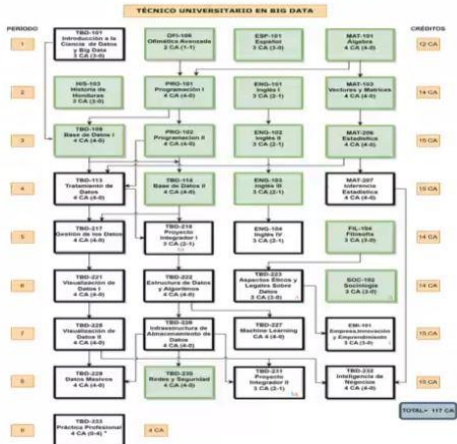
TÉCNICO UNIVERSITARIO EN BIG DATA

PERIODO

CRÉDITOS

1

TBD-101
Introducción a la Ciencia de Datos y Big Data
3 CA (3-0)

OFI-109
Ofimática Avanzada
2 CA (1-1)

ESP-101
Español
3 CA (3-0)

MAT-101
Álgebra
4 CA (4-0)

12 CA

2

HIS-103
Historia de Honduras
3 CA (3-0)

PRO-101
Programación I
4 CA (4-0)

ENG-101
Inglés I
3 CA (2-1)

MAT-103
Vectores y Matrices
4 CA (4-0)

14 CA

3

TBD-109
Base de Datos I
4 CA (4-0)

PRO-102
Programación II
4 CA (4-0)

ENG-102
Inglés II
3 CA (2-1)

MAT-206
Estadística
4 CA (4-0)

15 CA

4

TBD-113
Tratamiento de Datos
4 CA (4-0)

TBD-115
Base de Datos II
4 CA (4-0)

ENG-103
Inglés III
3 CA (2-1)

MAT-207
Inferencia Estadística
4 CA (4-0)

15 CA

5

TBD-217
Gestión de los Datos
4 CA (4-0)

TBD-219
Proyecto Integrador I
3 CA (2-1)

ENG-104
Inglés IV
3 CA (2-1)

FIL-104
Filosofía
3 CA (3-0)

14 CA

6

TBD-221
Visualización de Datos I
4 CA (4-0)

TBD-222
Estructura de Datos y Algoritmos
4 CA (4-0)

TBD-223
Aspectos Éticos y Legales Sobre Datos
3 CA (3-0)

SOC-102
Sociología
3 CA (3-0)

14 CA

7

TBD-225
Visualización de Datos II
4 CA (4-0)

TBD-226
Infraestructura de Almacenamiento de Datos
4 CA (4-0)

TBD-227
Machine Learning
4 CA (4-0)

EMI-101
Emprendedurismo e Innovación y Emprendimiento
3 CA (3-0)

15 CA

8

TBD-229
Datos Masivos
4 CA (4-0)

TBD-230
Redes y Seguridad
4 CA (4-0)

TBD-231
Proyecto Integrador II
3 CA (2-1)

TBD-232
Inteligencia de Negocios
4 CA (4-0)

15 CA

TOTAL= 117 CA

9

TBD-233
Práctica Profesional
4 CA (0-4) *

4 CA